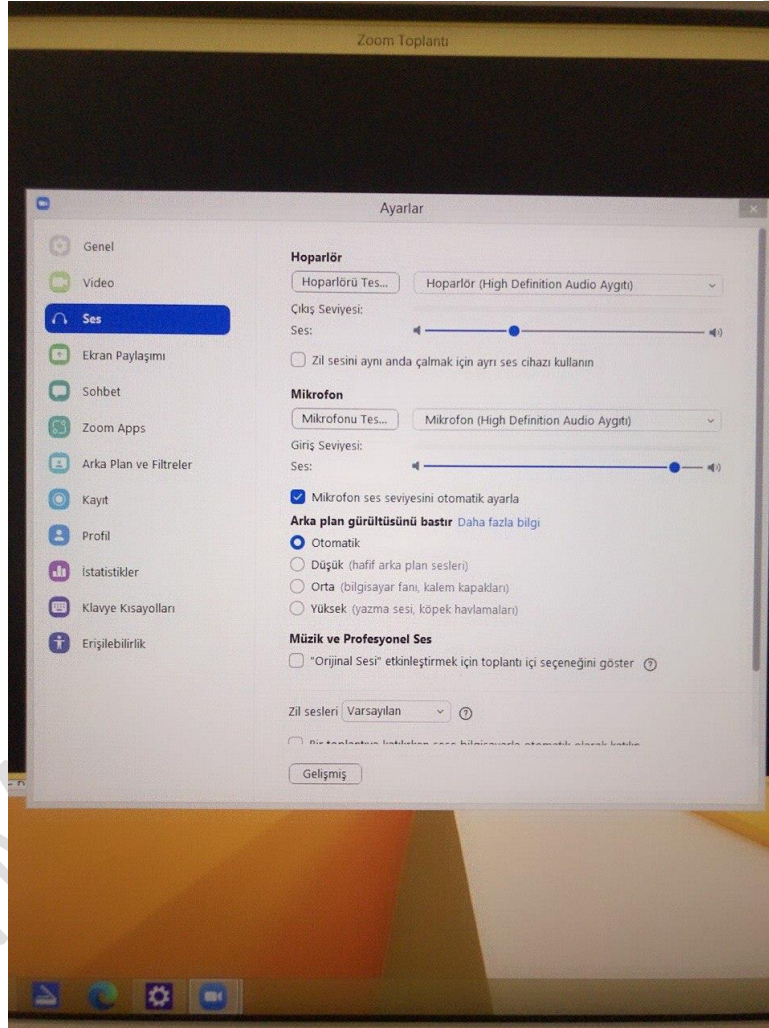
Zoom Toplantı

Ayarlar

Genel
Video
Ses
Ekran Paylaşımı
Sohbet
Zoom Apps
Arka Plan ve Filtreler
Kayıt
Profil
İstatistikler
Klavye Kısayolları
Erişilebilirlik

Hoparlör
Hoparlörü Tes...
Hoparlör (High Definition Audio Aygıtı)
Çıkış Seviyesi:
Ses:
Zil sesini aynı anda çalmak için ayrı ses cihazı kullanın

Mikrofon
Mikrofonu Tes...
Mikrofon (High Definition Audio Aygıtı)
Giriş Seviyesi:
Ses:
Mikrofon ses seviyesini otomatik ayarla
Arka plan gürültüsünü bastır Daha fazla bilgi
Otomatik
Düşük (hafif arka plan sesleri)
Orta (bilgisayar fanı, kalem kapakları)
Yüksek (yazma sesi, köpek havlamaları)

Müzik ve Profesyonel Ses
"Orijinal Sesi" etkinleştirmek için toplantı içi seçeneğini göster

Zil sesleri Varsayılan

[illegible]

Gelişmiş